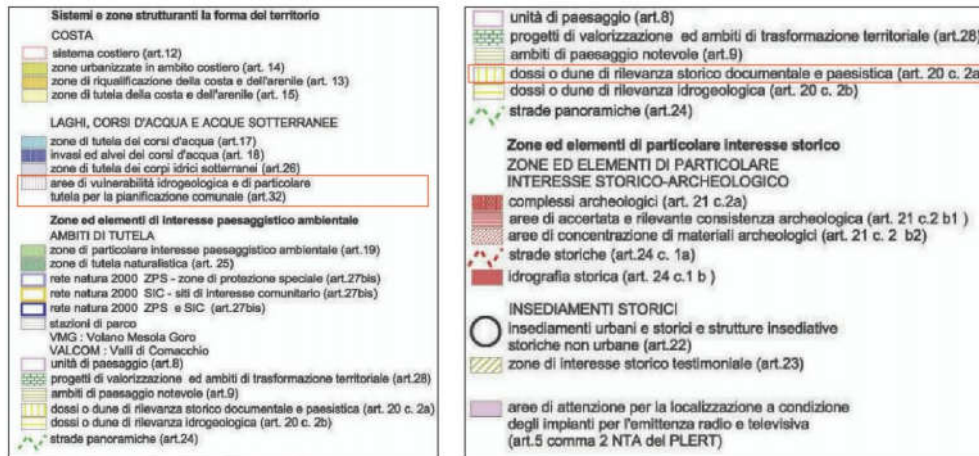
Sistemi e zone strutturanti la forma del territorio
COSTA
sistema costiero (art.12)
zone urbanizzate in ambito costiero (art. 14)
zone di riqualificazione della costa e dell'arenile (art. 13)
zone di tutela della costa e dell'arenile (art. 15)

LAGHI, CORSI D'ACQUA E ACQUE SOTTERRANEE
zone di tutela dei corsi d'acqua (art.17)
invasi ed alvei dei corsi d'acqua (art. 18)
zone di tutela dei corpi idrici sotterranei (art.26)
aree di vulnerabilità idrogeologica e di particolare tutela per la pianificazione comunale (art.32)

Zone ed elementi di interesse paesaggistico ambientale
AMBITI DI TUTELA
zone di particolare interesse paesaggistico ambientale (art.19)
zone di tutela naturalistica (art. 25)
rete natura 2000 ZPS - zone di protezione speciale (art.27bis)
rete natura 2000 SIC - siti di interesse comunitario (art.27bis)
rete natura 2000 ZPS e SIC (art.27bis)
stazioni di parco
VMG : Volano Mesola Goro
VALCOM : Valli di Comacchio
unità di paesaggio (art.8)
progetti di valorizzazione ed ambiti di trasformazione territoriale (art.28)
ambiti di paesaggio notevole (art.9)
dossi o dune di rilevanza storico documentale e paesistica (art. 20 c. 2a)
dossi o dune di rilevanza idrogeologica (art. 20 c. 2b)
strade panoramiche (art.24)

unità di paesaggio (art.8)
progetti di valorizzazione ed ambiti di trasformazione territoriale (art.28)
ambiti di paesaggio notevole (art.9)
dossi o dune di rilevanza storico documentale e paesistica (art. 20 c. 2a
dossi o dune di rilevanza idrogeologica (art. 20 c. 2b)
strade panoramiche (art.24)

Zone ed elementi di particolare interesse storico
ZONE ED ELEMENTI DI PARTICOLARE INTERESSE STORICO-ARCHEOLOGICO
complessi archeologici (art. 21 c.2a)
aree di accertata e rilevante consistenza archeologica (art. 21 c.2 b1 )
aree di concentrazione di materiali archeologici (art. 21 c. 2 b2)
strade storiche (art.24 c. 1a)
idrografia storica (art. 24 c.1 b )

INSEDIAMENTI STORICI
insediamenti urbani e storici e strutture insediative storiche non urbane (art.22)
zone di interesse storico testimoniale (art.23)

aree di attenzione per la localizzazione a condizione degli impianti per l'emittenza radio e televisiva (art.5 comma 2 NTA del PLERT)